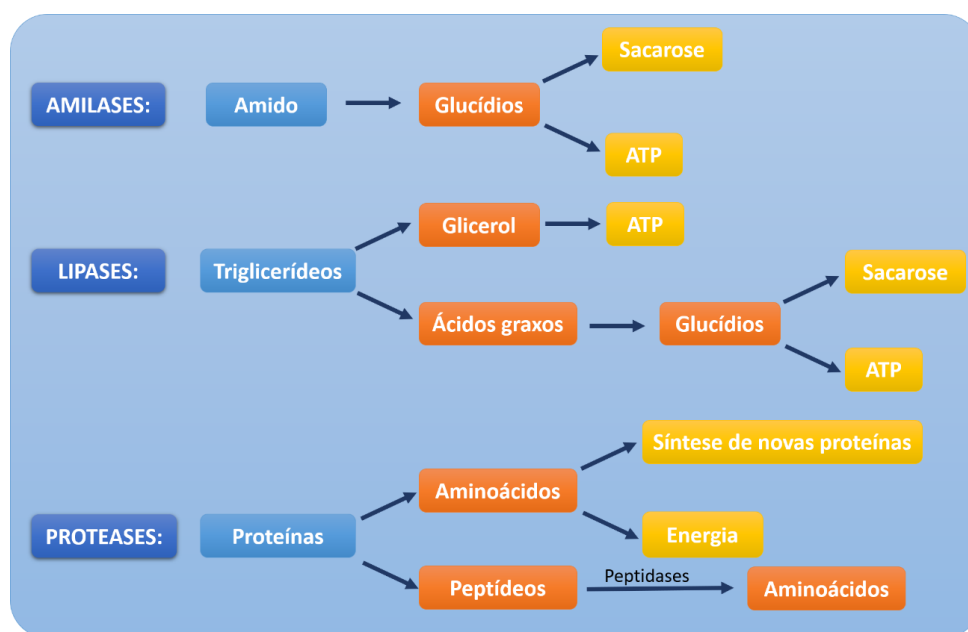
AMILASES: Amido Glucídios Sacarose ATP

LIPASES: Triglicerídeos Glicerol ATP Ácidos graxos Glucídios Sacarose ATP

PROTEASES: Proteínas Aminoácidos Síntese de novas proteínas Energia Peptídeos Peptidases Aminoácidos